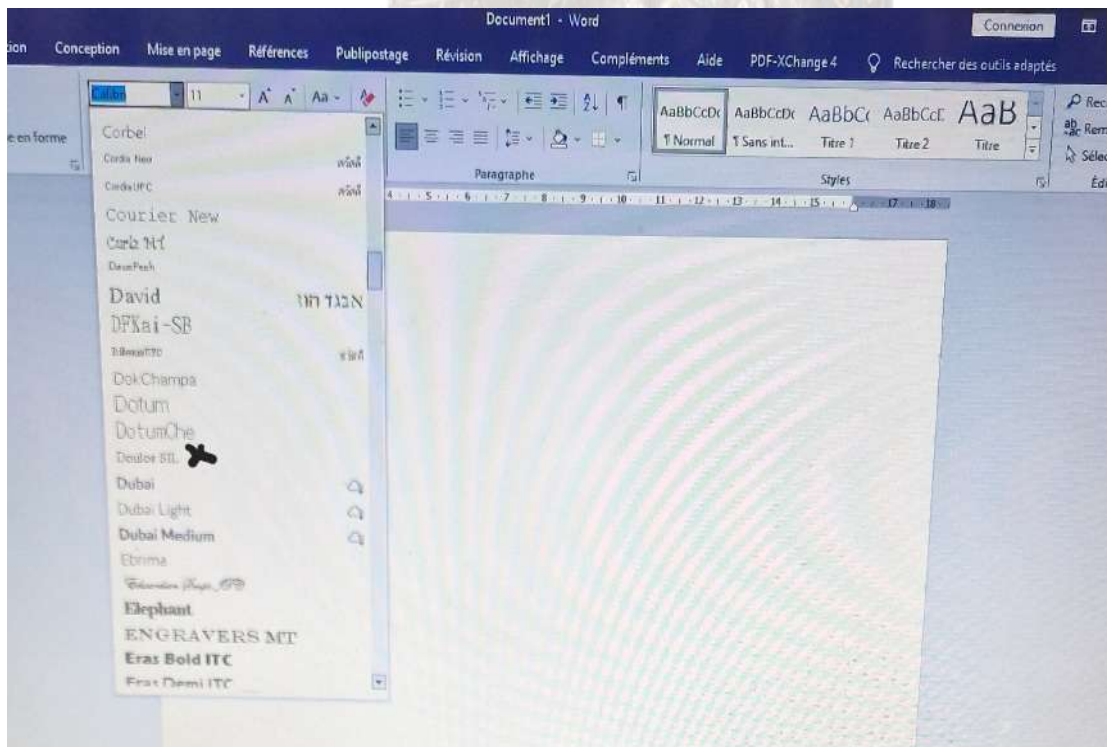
Document1 - Word

Connexion

ion Conception Mise en page Références Publipostage Révision Affichage Compléments Aide PDF-XChange 4 Rechercher des outils adaptés

Calibri 11 A A Aa

e en forme

Corbel
Cordia New สวัสดี
CordiaUPC สวัสดี
Courier New
Curlz MT
DaunPenh
David אבגד הוז
DFKai-SB
DilleniaUPC สวัสดี
DokChampa
Dotum
DotumChe
Doulos SIL
Dubai
Dubai Light
Dubai Medium
Ebrima
Edwardian Script ITC
Elephant
ENGRAVERS MT
Eras Bold ITC
Eras Demi ITC

Paragraphe

AaBbCcDc AaBbCcDc AaBbCc AaBbCcE AaB
¶ Normal ¶ Sans int... Titre 1 Titre 2 Titre

Styles

Rec
Rem
Sélec
Éd

4 · 5 · 6 · 7 · 8 · 9 · 10 · 11 · 12 · 13 · 14 · 15 · 17 · 18